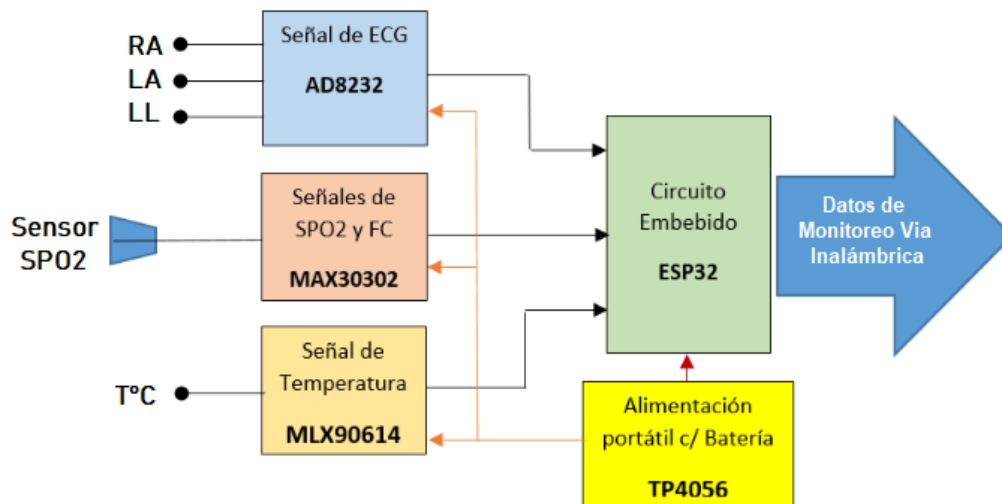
RA
LA
LL

Señal de ECG
AD8232

Sensor SPO2

Señales de SPO2 y FC
MAX30302

T°C

Señal de Temperatura
MLX90614

Circuito Embebido
ESP32

Datos de Monitoreo Via Inalámbrica

Alimentación portátil c/ Batería
TP4056